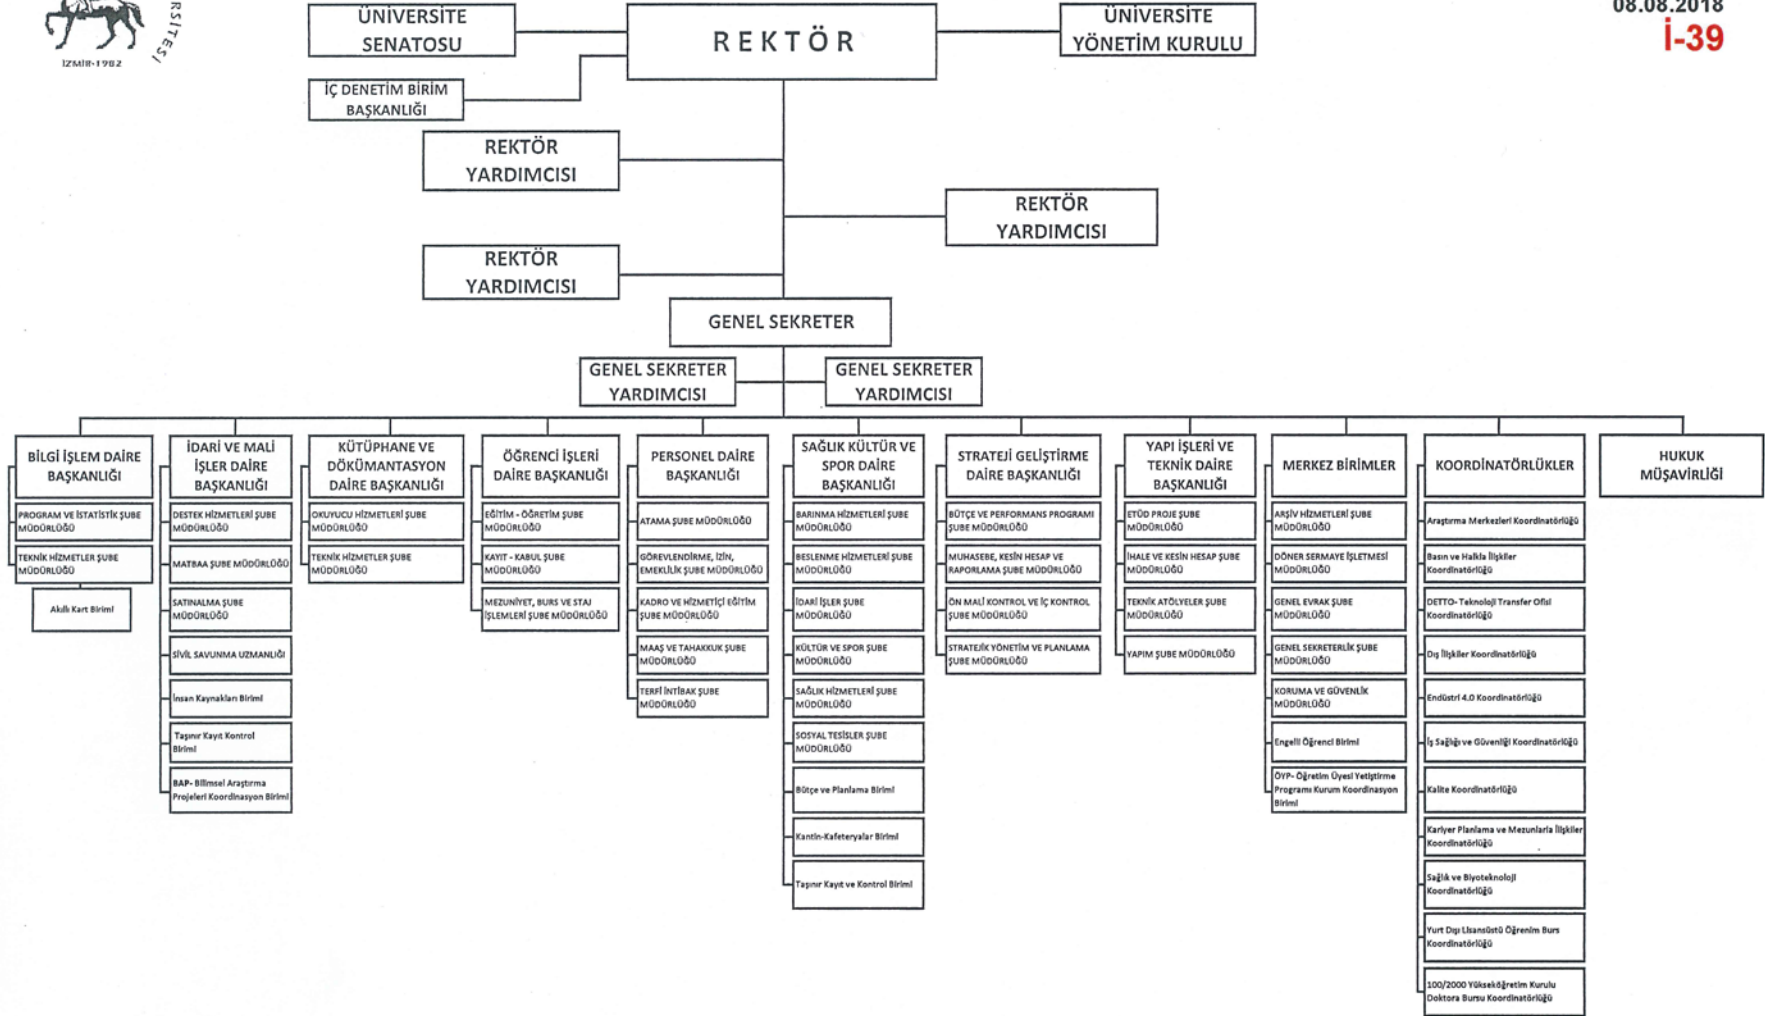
RSİTESİ
İZMİR-1982

08.08.2018
İ-39

ÜNİVERSİTE SENATOSU

REKTÖR

ÜNİVERSİTE YÖNETİM KURULU

İÇ DENETİM BİRİM BAŞKANLIĞI

REKTÖR YARDIMCISI

REKTÖR YARDIMCISI

REKTÖR YARDIMCISI

GENEL SEKRETER

GENEL SEKRETER YARDIMCISI

GENEL SEKRETER YARDIMCISI

BİLGİ İŞLEM DAİRE BAŞKANLIĞI
PROGRAM VE İSTATİSTİK ŞUBE MÜDÜRLÜĞÜ
TEKNİK HİZMETLER ŞUBE MÜDÜRLÜĞÜ
Akıllı Kart Birimi

İDARİ VE MALİ İŞLER DAİRE BAŞKANLIĞI
DESTEK HİZMETLERİ ŞUBE MÜDÜRLÜĞÜ
MATBAA ŞUBE MÜDÜRLÜĞÜ
SATINALMA ŞUBE MÜDÜRLÜĞÜ
SİVİL SAVUNMA UZMANLIĞI
İnsan Kaynakları Birimi
Taşınır Kayıt Kontrol Birimi
BAP- Bilimsel Araştırma Projeleri Koordinasyon Birimi

KÜTÜPHANE VE DÖKÜMANTASYON DAİRE BAŞKANLIĞI
OKUYUCU HİZMETLERİ ŞUBE MÜDÜRLÜĞÜ
TEKNİK HİZMETLER ŞUBE MÜDÜRLÜĞÜ

ÖĞRENCİ İŞLERİ DAİRE BAŞKANLIĞI
EĞİTİM - ÖĞRETİM ŞUBE MÜDÜRLÜĞÜ
KAYIT - KABUL ŞUBE MÜDÜRLÜĞÜ
MEZUNİYET, BURS VE STAJ İŞLEMLERİ ŞUBE MÜDÜRLÜĞÜ

PERSONEL DAİRE BAŞKANLIĞI
ATAMA ŞUBE MÜDÜRLÜĞÜ
GÖREVLENDİRME, İZİN, EMEKLİLİK ŞUBE MÜDÜRLÜĞÜ
KADRO VE HİZMETİÇİ EĞİTİM ŞUBE MÜDÜRLÜĞÜ
MAAŞ VE TAHAKKUK ŞUBE MÜDÜRLÜĞÜ
TERFİ İNTİBAK ŞUBE MÜDÜRLÜĞÜ

SAĞLIK KÜLTÜR VE SPOR DAİRE BAŞKANLIĞI
BARINMA HİZMETLERİ ŞUBE MÜDÜRLÜĞÜ
BESLENME HİZMETLERİ ŞUBE MÜDÜRLÜĞÜ
İDARİ İŞLER ŞUBE MÜDÜRLÜĞÜ
KÜLTÜR VE SPOR ŞUBE MÜDÜRLÜĞÜ
SAĞLIK HİZMETLERİ ŞUBE MÜDÜRLÜĞÜ
SOSYAL TESİSLER ŞUBE MÜDÜRLÜĞÜ
Bütçe ve Planlama Birimi
Kantin-Kafeteryalar Birimi
Taşınır Kayıt ve Kontrol Birimi

STRATEJİ GELİŞTİRME DAİRE BAŞKANLIĞI
BÜTÇE VE PERFORMANS PROGRAMI ŞUBE MÜDÜRLÜĞÜ
MUHASEBE, KESİN HESAP VE RAPORLAMA ŞUBE MÜDÜRLÜĞÜ
ÖN MALİ KONTROL VE İÇ KONTROL ŞUBE MÜDÜRLÜĞÜ
STRATEJİK YÖNETİM VE PLANLAMA ŞUBE MÜDÜRLÜĞÜ

YAPI İŞLERİ VE TEKNİK DAİRE BAŞKANLIĞI
ETÜD PROJE ŞUBE MÜDÜRLÜĞÜ
İHALE VE KESİN HESAP ŞUBE MÜDÜRLÜĞÜ
TEKNİK ATÖLYELER ŞUBE MÜDÜRLÜĞÜ
YAPIM ŞUBE MÜDÜRLÜĞÜ

MERKEZ BİRİMLER
ARŞİV HİZMETLERİ ŞUBE MÜDÜRLÜĞÜ
DÖNER SERMAYE İŞLETMESİ MÜDÜRLÜĞÜ
GENEL EVRAK ŞUBE MÜDÜRLÜĞÜ
GENEL SEKRETERLİK ŞUBE MÜDÜRLÜĞÜ
KORUMA VE GÜVENLİK MÜDÜRLÜĞÜ
Engelli Öğrenci Birimi
ÖYP- Öğretim Üyesi Yetiştirme Programı Kurum Koordinasyon Birimi

KOORDİNATÖRLÜKLER
Araştırma Merkezleri Koordinatörlüğü
Basın ve Halkla İlişkiler Koordinatörlüğü
DETTO- Teknoloji Transfer Ofisi Koordinatörlüğü
Dış İlişkiler Koordinatörlüğü
Endüstri 4.0 Koordinatörlüğü
İş Sağlığı ve Güvenliği Koordinatörlüğü
Kalite Koordinatörlüğü
Kariyer Planlama ve Mezunlarla İlişkiler Koordinatörlüğü
Sağlık ve Biyoteknoloji Koordinatörlüğü
Yurt Dışı Lisansüstü Öğrenim Burs Koordinatörlüğü
100/2000 Yükseköğretim Kurulu Doktora Bursu Koordinatörlüğü

HUKUK MÜŞAVİRLİĞİ